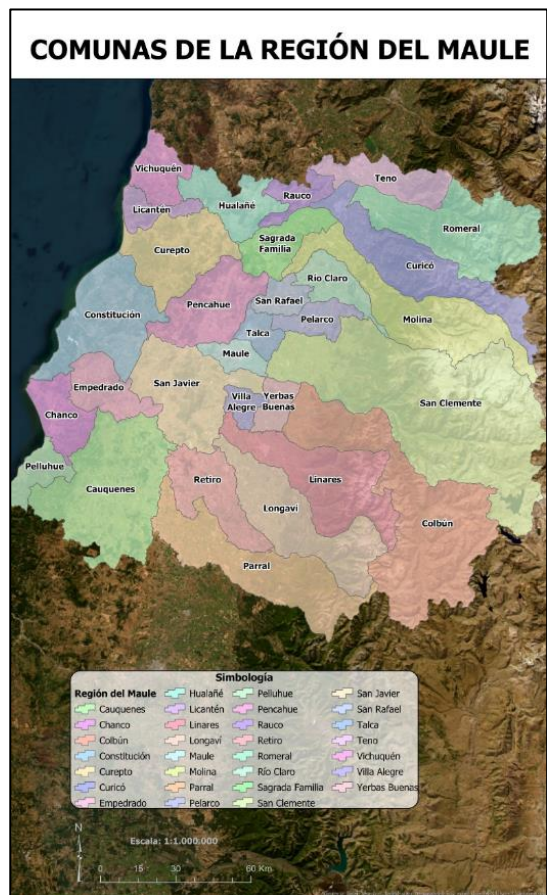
COMUNAS DE LA REGIÓN DEL MAULE

Vichuquén
Teno
Rauco
Hualañé
Licantén
Romeral
Sagrada Familia
Curepto
Curicó
Río Claro
San Rafael
Pencahue
Constitución
Molina
Pelarco
Talca
Maule
Empedrado
San Javier
Yerbas Buenas
Villa Alegre
San Clemente
Chanco
Pelluhue
Cauquenes
Retiro
Linares
Longaví
Colbún
Parral

Simbología
Región del Maule
Cauquenes
Chanco
Colbún
Constitución
Curepto
Curicó
Empedrado
Hualañé
Licantén
Linares
Longaví
Maule
Molina
Parral
Pelarco
Pelluhue
Pencahue
Rauco
Retiro
Romeral
Río Claro
Sagrada Familia
San Clemente
San Javier
San Rafael
Talca
Teno
Vichuquén
Villa Alegre
Yerbas Buenas

N
Escala: 1:1.000.000
0 15 30 60 Km